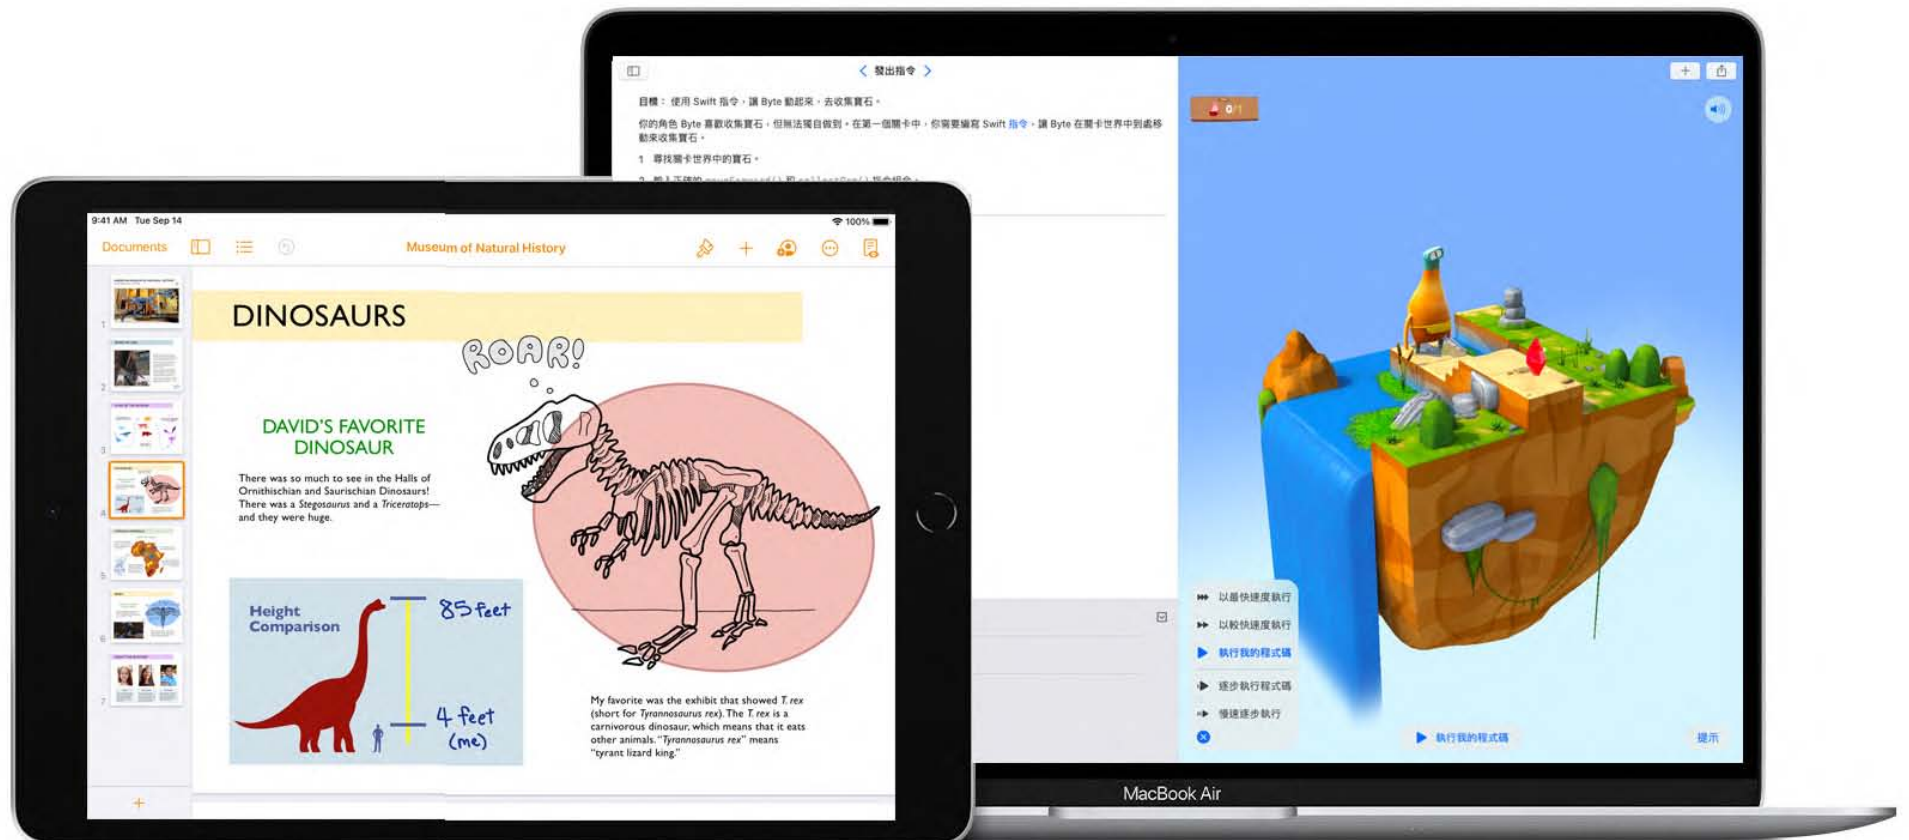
發出指令

目標： 使用 Swift 指令，讓 Byte 動起來，去收集寶石。

你的角色 Byte 喜歡收集寶石，但無法獨自做到。在第一個關卡中，你需要編寫 Swift 指令，讓 Byte 在關卡世界中到處移動來收集寶石。

1 尋找關卡世界中的寶石。

2 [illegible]

0/1

以最快速度執行
以較快速度執行
執行我的程式碼
逐步執行程式碼
慢速逐步執行

執行我的程式碼
提示

MacBook Air

9:41 AM Tue Sep 14
100%
Documents
Museum of Natural History

DINOSAURS

ROAR!

DAVID'S FAVORITE DINOSAUR

There was so much to see in the Halls of Ornithischian and Saurischian Dinosaurs! There was a Stegosaurus and a Triceratops—and they were huge.

Height Comparison
85 feet
4 feet (me)

My favorite was the exhibit that showed T. rex (short for Tyrannosaurus rex). The T. rex is a carnivorous dinosaur, which means that it eats other animals. "Tyrannosaurus rex" means "tyrant lizard king."

1
2
3
4
5
6
7
+